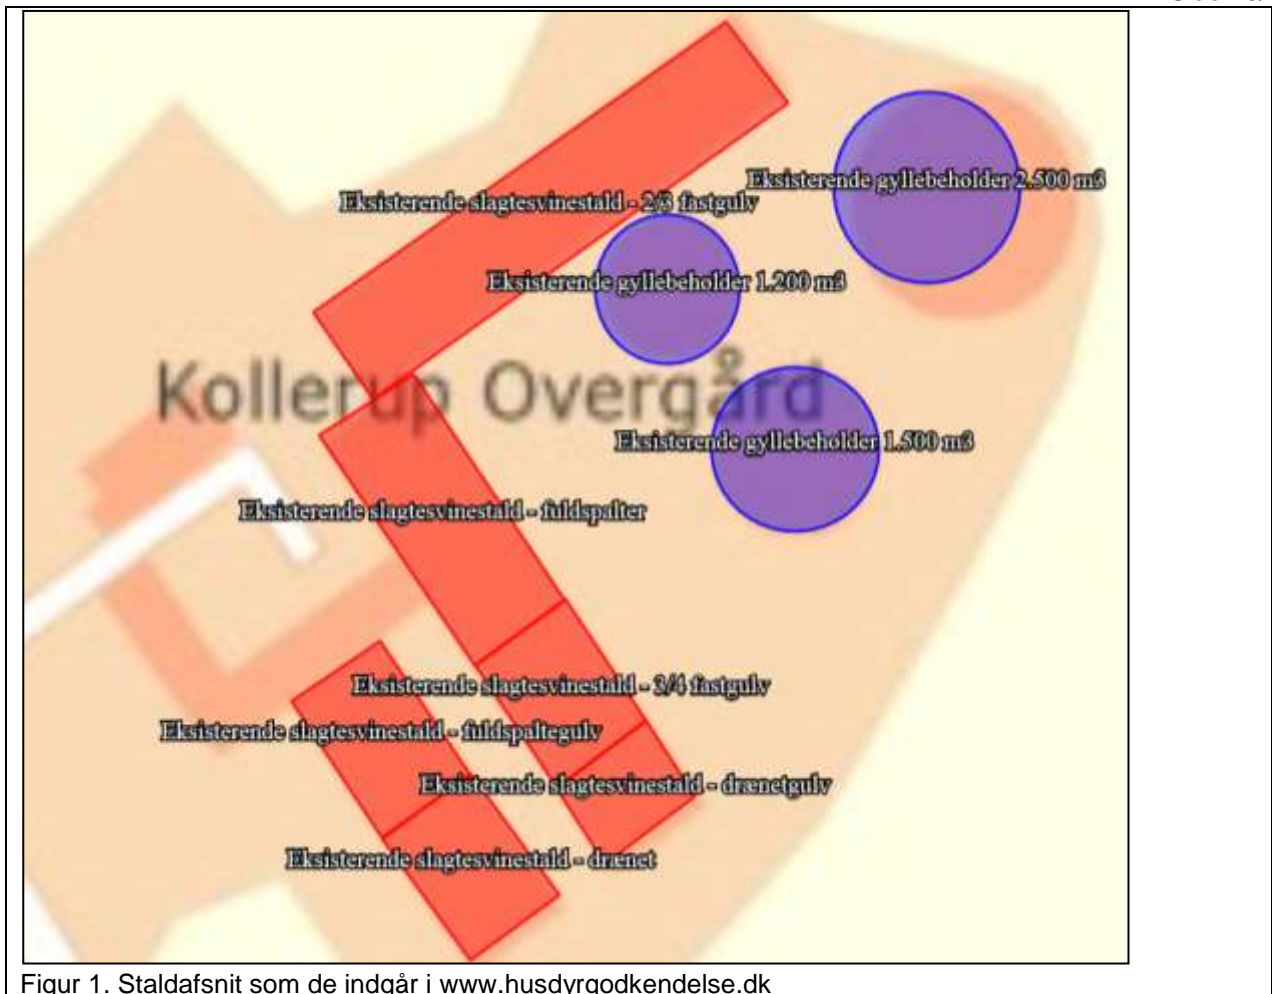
Eksisterende gyllebeholder 2.500 m3

Eksisterende slagtesvinestald - 2/3 fastgulv

Eksisterende gyllebeholder 1.200 m3

Kollerup Overgård

Eksisterende gyllebeholder 1.500 m3

Eksisterende slagtesvinestald - fuldspalter

Eksisterende slagtesvinestald - 3/4 fastgulv

Eksisterende slagtesvinestald - fuldspaltegulv

Eksisterende slagtesvinestald - drænetgulv

Eksisterende slagtesvinestald - drænet

Figur 1. Staldafsnit som de indgår i www.husdyrgodkendelse.dk